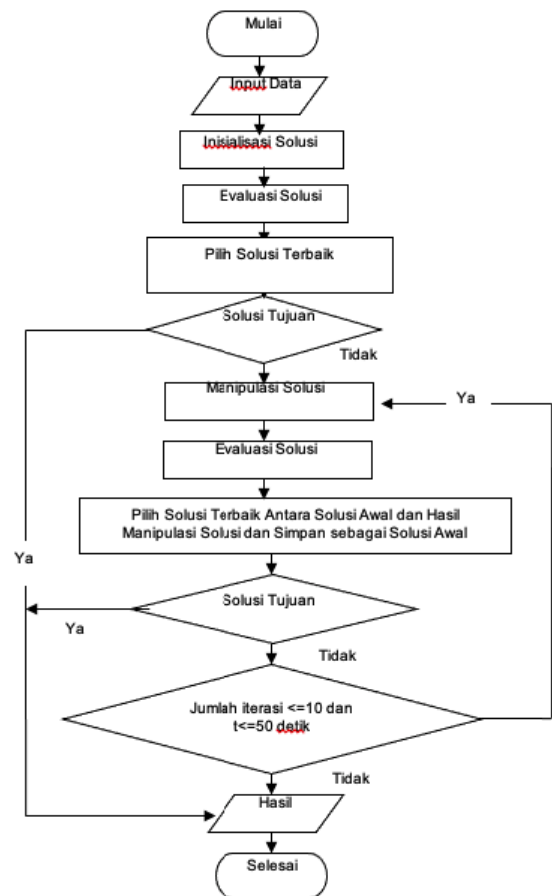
Mulai

Input Data

Inisialisasi Solusi

Evaluasi Solusi

Pilih Solusi Terbaik

Solusi Tujuan

Tidak

Manipulasi Solusi

Ya

Evaluasi Solusi

Pilih Solusi Terbaik Antara Solusi Awal dan Hasil Manipulasi Solusi dan Simpan sebagai Solusi Awal

Ya

Solusi Tujuan

Ya

Tidak

Jumlah iterasi <=10 dan t<=50 detik

Tidak

Hasil

Selesai